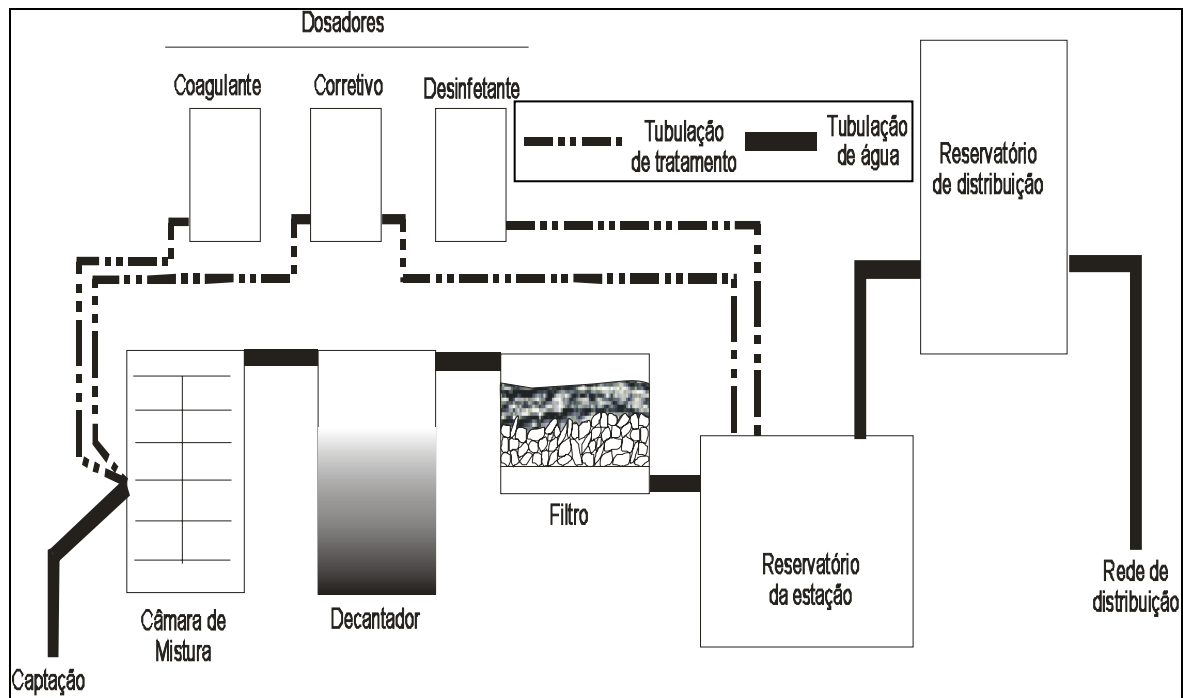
Dosadores

Coagulante

Corretivo

Desinfetante

Tubulação de tratamento

Tubulação de água

Reservatório de distribuição

Filtro

Câmara de Mistura

Decantador

Reservatório da estação

Rede de distribuição

Captação